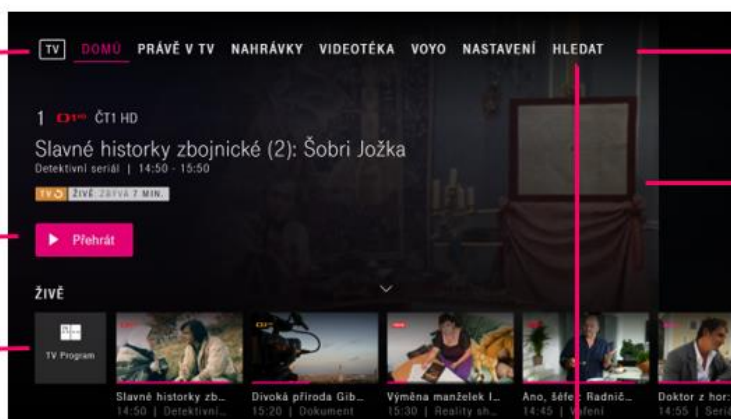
TV DOMŮ PRÁVĚ V TV NAHRÁVKY VIDEOTÉKA VOYO NASTAVENÍ HLEDAT

1 ČT1 HD

Slavné historky zbojnické (2): Šobri Jožka

Detektivní seriál | 14:50 - 15:50

TV ŽIVĚ ZBÝVÁ 7 MIN.

Přehrát

ŽIVĚ

TV Program

Slavné historky zb... 14:50 | Detektivní...

Divoká příroda Gib... 15:20 | Dokument

Výměna manželek I... 15:30 | Reality sh...

Ano, šéfe: Radnič... 14:45 | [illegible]

Doktor z hor: 14:55 | Seri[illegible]